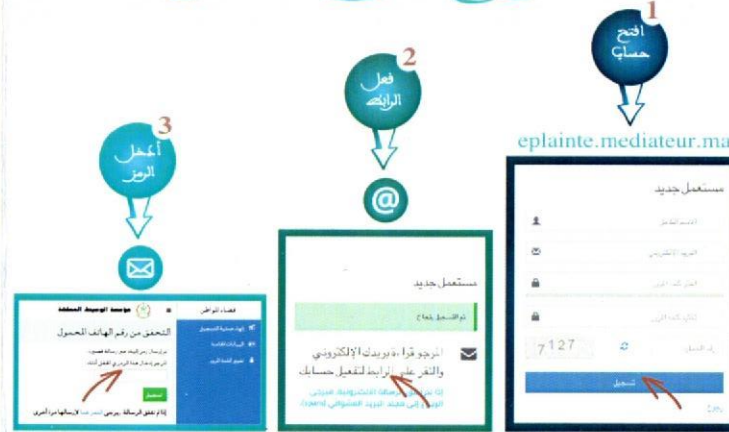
1
افتح حساب

eplainte.mediateur.ma

مستعمل جديد

الاسم الكامل

البريد الإلكتروني

القن السري

تأكيد القن السري

7127

رمز الأمان

تسجيل

2
فعل الرابط

@

مستعمل جديد

تم التسجيل بنجاح

المرجو قراءة بريدك الإلكتروني والنقر على الرابط لتفعيل حسابك

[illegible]

3
أدخل الرمز

مؤسسة الوسيط المملكة

فضاء المواطن

التحقق من رقم الهاتف المحمول

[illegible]

تسجيل

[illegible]